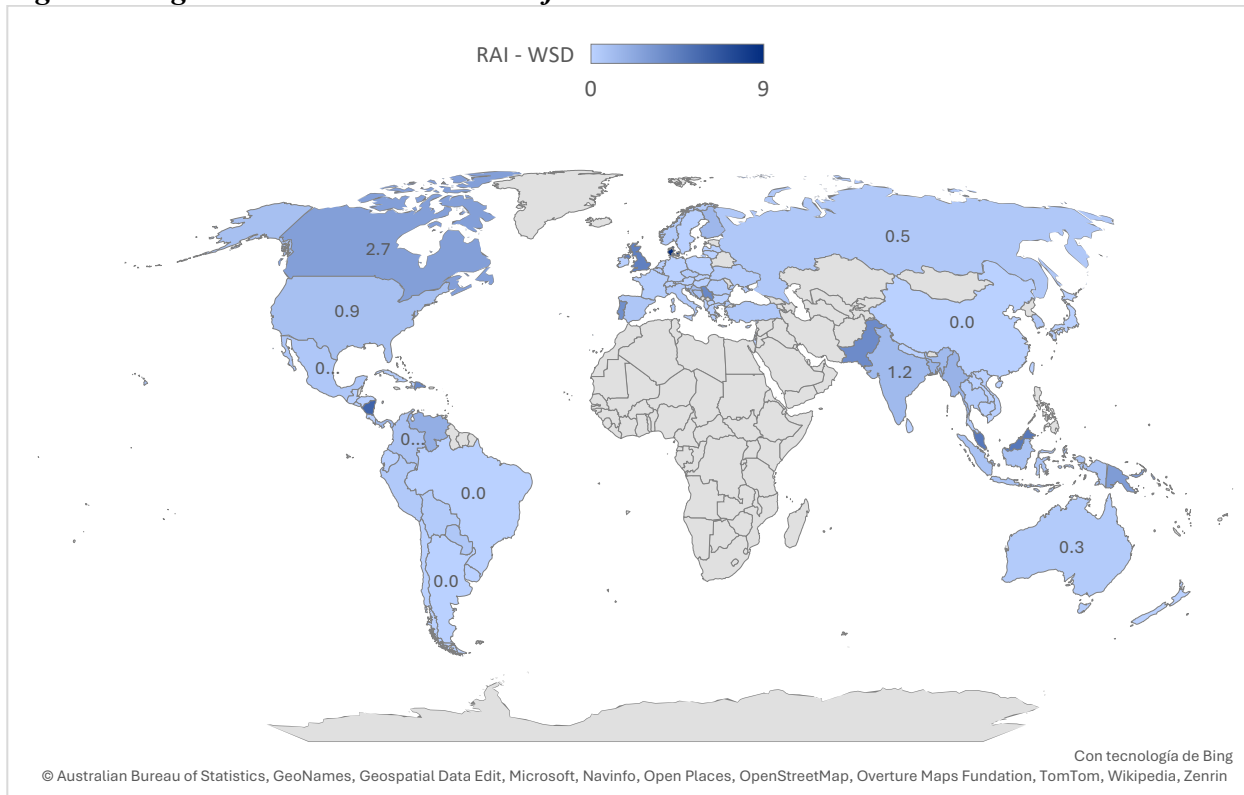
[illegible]

RAI - WSD
0
9

2.7
0.9
0..
0..
0.0
0.0
0.5
0.0
1.2
0.3

Con tecnología de Bing
© Australian Bureau of Statistics, GeoNames, Geospatial Data Edit, Microsoft, Navinfo, Open Places, OpenStreetMap, Overture Maps Fundation, TomTom, Wikipedia, Zenrin